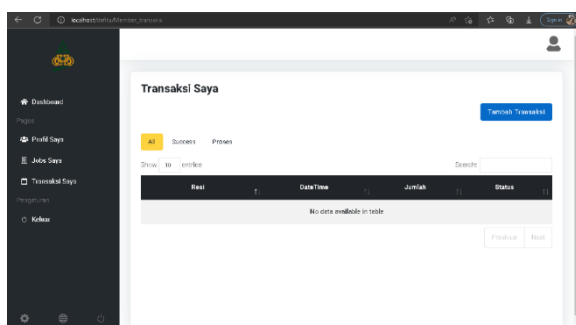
localhost/defita/Member_transaksi

Sign in

Dashboard

Pages

Profil Saya

Jobs Saya

Transaksi Saya

Pengaturan

Keluar

Transaksi Saya

Tambah Transaksi

All

Success

Proses

Show 10 entries

Search:

| Resi | DateTime | Jumlah | Status |
|---|---|---|---|
| No data available in table | | | |

Previous

Next